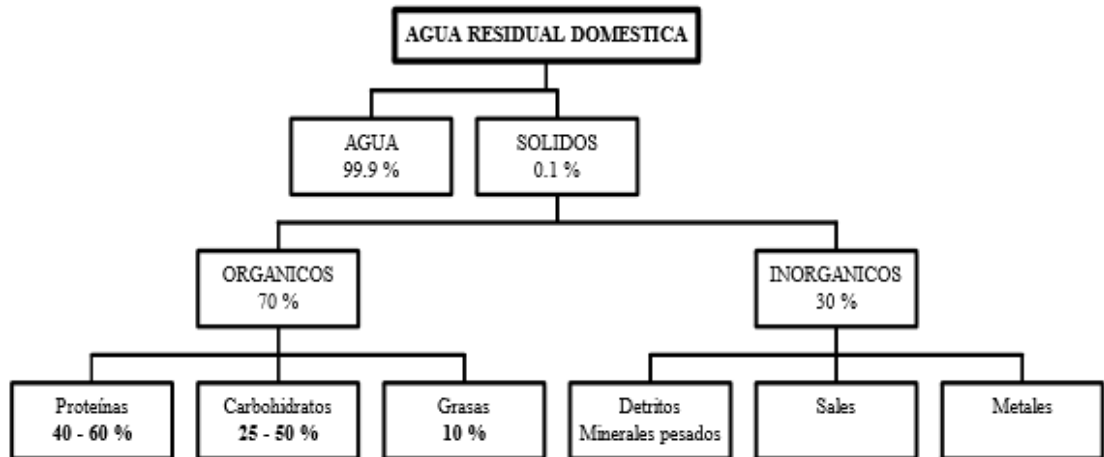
AGUA RESIDUAL DOMESTICA

AGUA
99.9 %

SOLIDOS
0.1 %

ORGANICOS
70 %

INORGANICOS
30 %

Proteínas
**40 - 60 %**

Carbohidratos
**25 - 50 %**

Grasas
**10 %**

Detritos
Minerales pesados

Sales

Metales